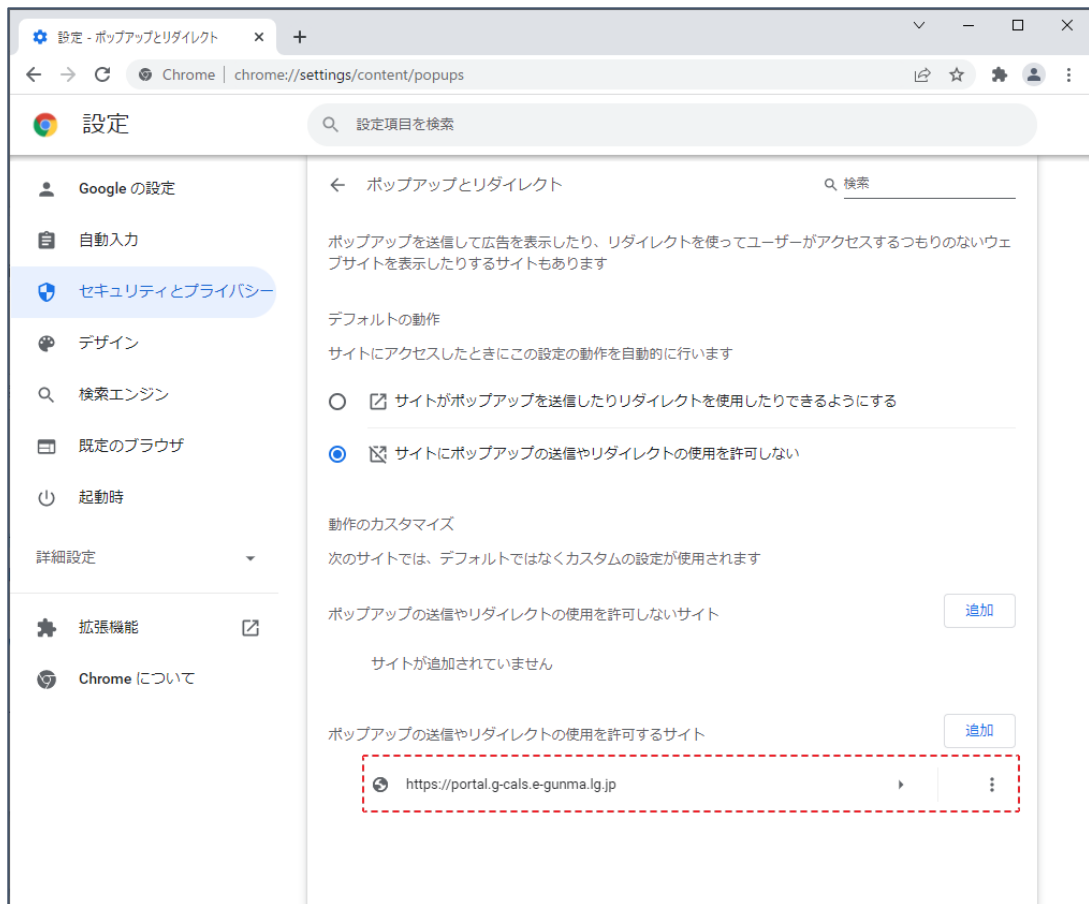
設定 - ポップアップとリダイレクト ×
+
Chrome | chrome://settings/content/popups

設定
設定項目を検索

Google の設定
自動入力
セキュリティとプライバシー
デザイン
検索エンジン
既定のブラウザ
起動時
詳細設定
拡張機能
Chrome について

← ポップアップとリダイレクト
検索

ポップアップを送信して広告を表示したり、リダイレクトを使ってユーザーがアクセスするつもりのないウェブサイトを表示したりするサイトもあります

デフォルトの動作
サイトにアクセスしたときにこの設定の動作を自動的に行います

サイトがポップアップを送信したりリダイレクトを使用したりできるようにする

サイトにポップアップの送信やリダイレクトの使用を許可しない

動作のカスタマイズ
次のサイトでは、デフォルトではなくカスタムの設定が使用されます

ポップアップの送信やリダイレクトの使用を許可しないサイト
追加
サイトが追加されていません

ポップアップの送信やリダイレクトの使用を許可するサイト
追加
https://portal.g-cals.e-gunma.lg.jp